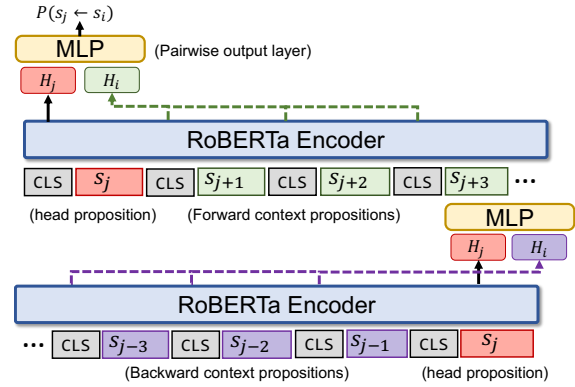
$P(s_j \leftarrow s_i)$

MLP

(Pairwise output layer)

$H_j$

$H_i$

RoBERTa Encoder

CLS $s_j$ CLS $s_{j+1}$ CLS $s_{j+2}$ CLS $s_{j+3}$ …

(head proposition)

(Forward context propositions)

MLP

$H_j$

$H_i$

RoBERTa Encoder

… CLS $s_{j-3}$ CLS $s_{j-2}$ CLS $s_{j-1}$ CLS $s_j$

(Backward context propositions)

(head proposition)